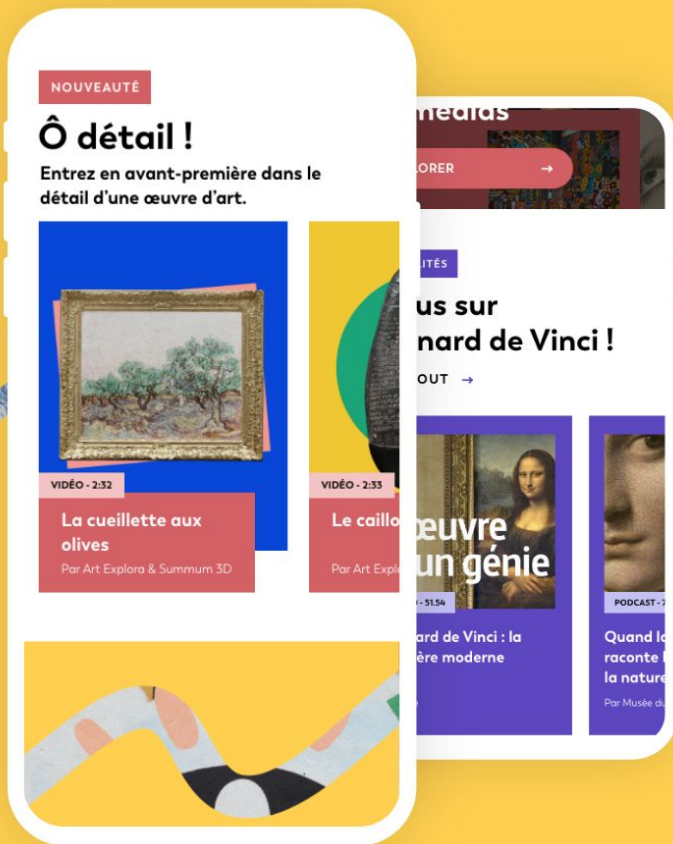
NOUVEAUTÉ

Ô détail !

Entrez en avant-première dans le détail d'une œuvre d'art.

VIDÉO - 2:32

La cueillette aux olives

Par Art Explora & Summum 3D

VIDÉO - 2:33

Le caillo

Par Art Exple

médias

LORER →

ITÉS

us sur

nard de Vinci !

OUT →

œuvre

un génie

- 51:54

ard de Vinci : la

ère moderne

PODCAST - 7

Quand la

raconte l

la nature

Par Musée du